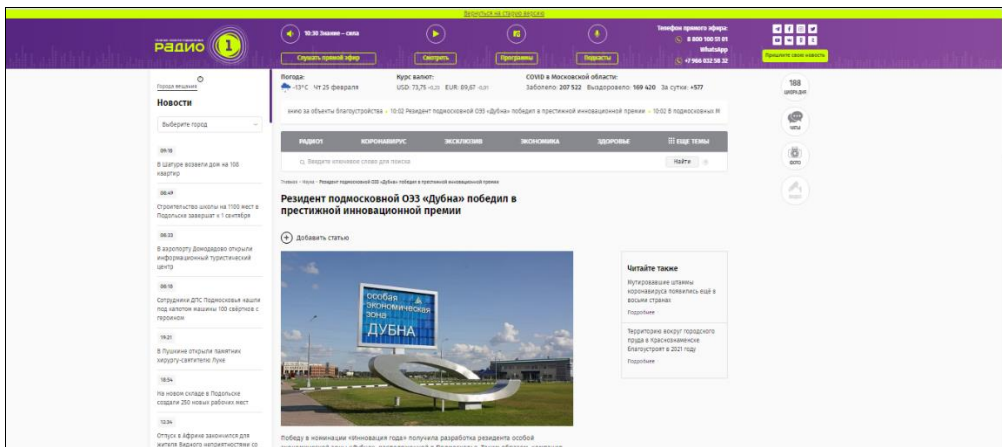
Вернуться на старую версию

РАДИО 1

10:30 Знание – сила

Слушать прямой эфир

Смотреть

Программы

Подкасты

Телефон прямого эфира:
8 800 100 51 01
WhatsApp
+7 966 032 50 32

Пришлите свою новость

Погода:
-13°C Чт 25 февраля

Курс валют:
USD: 73,75 EUR: 89,67

COVID в Московской области:
Заболело: 207 522 Выздоровело: 169 420 За сутки: +577

...ению за объекты благоустройства • 10:02 Резидент подмосковной ОЭЗ «Дубна» победил в престижной инновационной премии • 10:02 В подмосковных М...

Город вещания

Новости

Выберите город

09:18
В Шатуре возвели дом на 100 квартир

08:49
Строительство школы на 1100 мест в Подольске завершат к 1 сентября

08:33
В аэропорту Домодедово открыли информационный туристический центр

08:18
Сотрудники ДПС Подмосковья нашли под капотом машины 100 свёртков с героином

19:21
В Пушкине открыли памятник хирургу-святителю Луке

18:54
На новом складе в Подольске создали 250 новых рабочих мест

12:34
Отпуск в Африке закончился для жителя Видного неприятностями со

РАДИО1 КОРОНАВИРУС ЭКСКЛЮЗИВ ЭКОНОМИКА ЗДОРОВЬЕ ЕЩЕ ТЕМЫ

Введите ключевое слово для поиска

Найти

Главная › Наука › Резидент подмосковной ОЭЗ «Дубна» победил в престижной инновационной премии

Резидент подмосковной ОЭЗ «Дубна» победил в престижной инновационной премии

Добавить статью

особая экономическая зона ДУБНА

Победу в номинации «Инновация года» получила разработка резидента особой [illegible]

Читайте также

Мутировавшие штаммы коронавируса появились ещё в восьми странах
Подробнее

Территорию вокруг городского пруда в Красноармейске благоустроят в 2021 году
Подробнее

188
ШЕРИНГОВ

ЧАТЫ

ФОТО